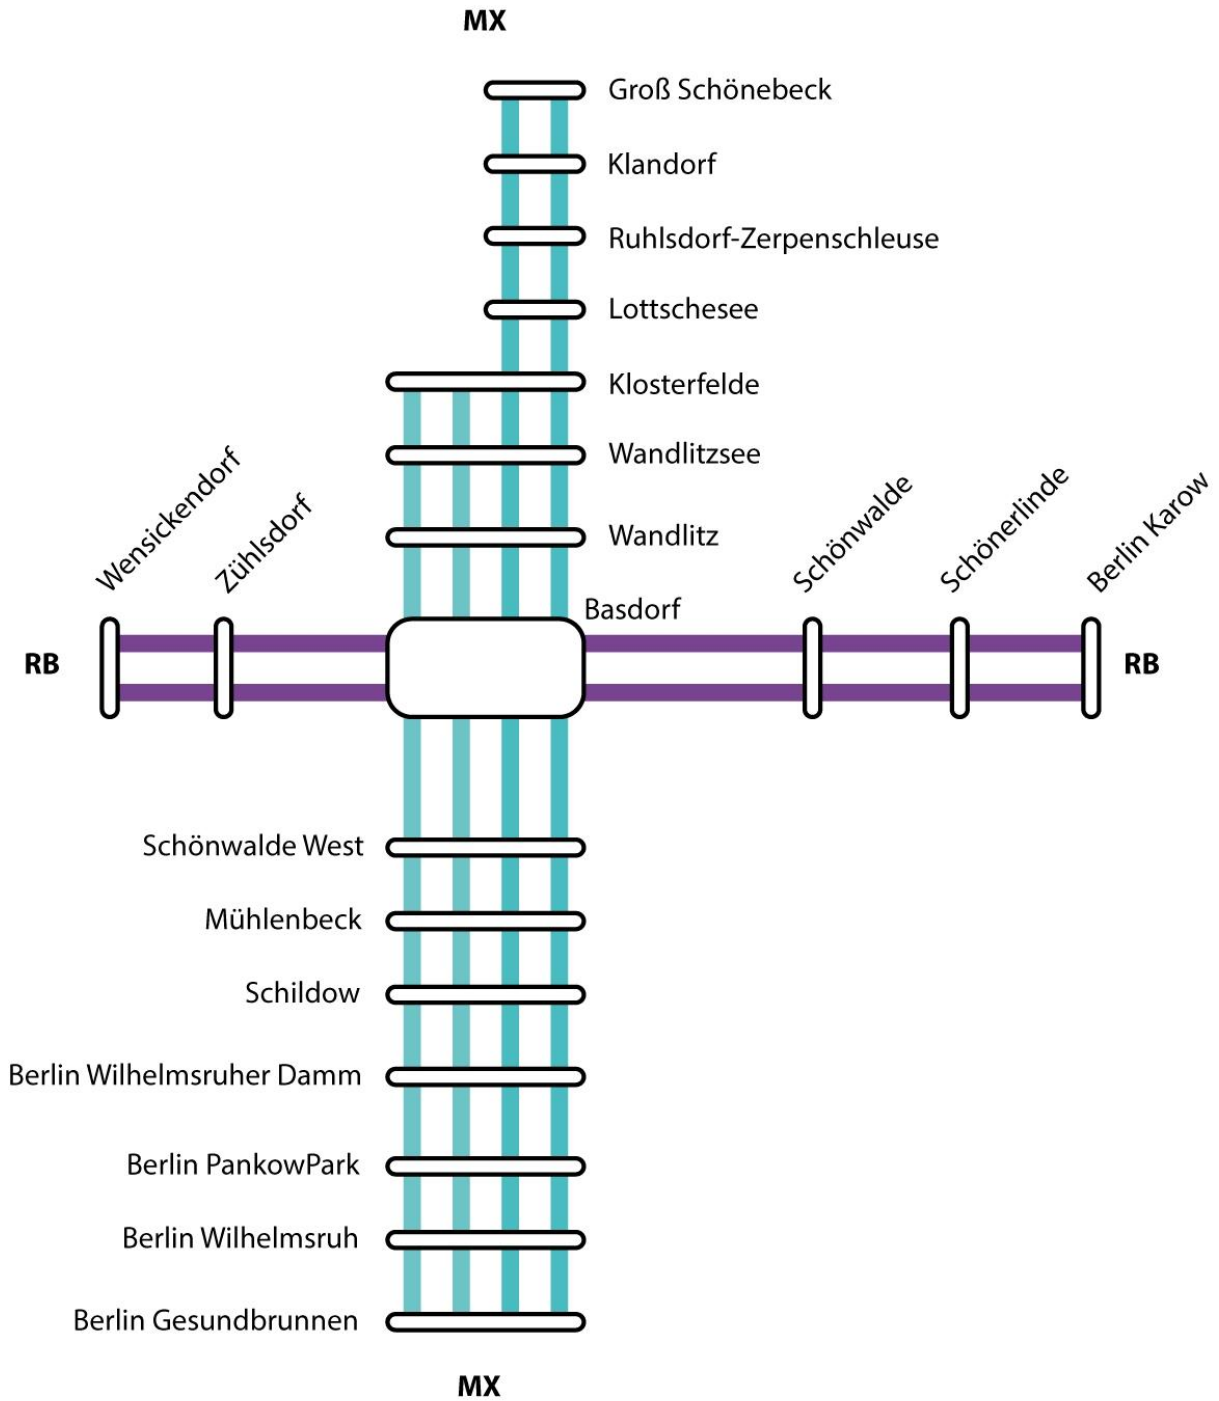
MX

Groß Schönebeck

Klandorf

Ruhlsdorf-Zerpenschleuse

Lottschesee

Klosterfelde

Wandlitzsee

Wandlitz

Wensickendorf

Zühlsdorf

Basdorf

Schönwalde

Schönerlinde

Berlin Karow

RB

RB

Schönwalde West

Mühlenbeck

Schildow

Berlin Wilhelmsruher Damm

Berlin PankowPark

Berlin Wilhelmsruh

Berlin Gesundbrunnen

MX